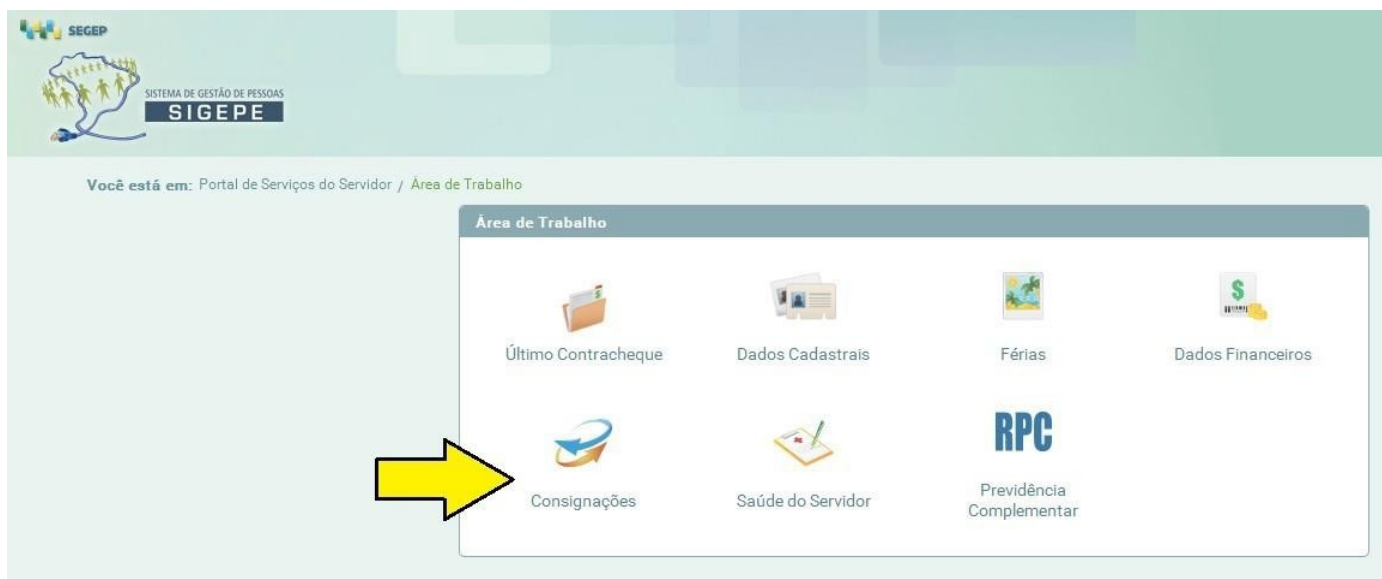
SEGEP

SISTEMA DE GESTÃO DE PESSOAS
SIGEPE

Você está em: Portal de Serviços do Servidor / Área de Trabalho

Área de Trabalho

Último Contracheque

Dados Cadastrais

Férias

Dados Financeiros

Consignações

Saúde do Servidor

RPC

Previdência Complementar